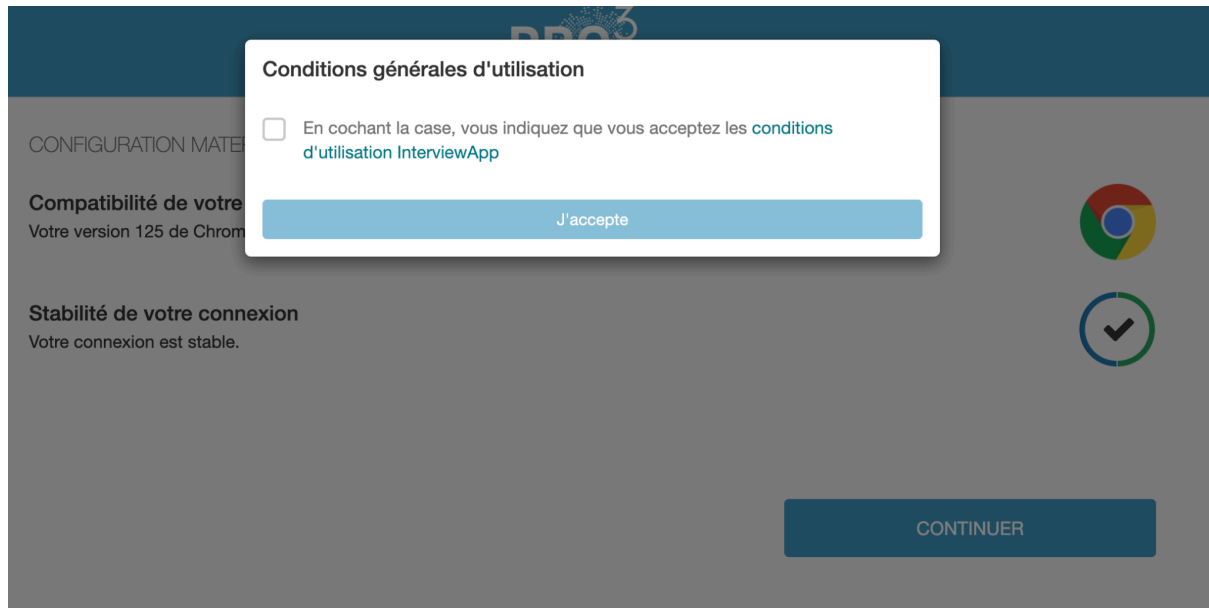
PRO³

Conditions générales d'utilisation

En cochant la case, vous indiquez que vous acceptez les conditions d'utilisation InterviewApp

J'accepte

CONFIGURATION MATE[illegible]

Compatibilité de votre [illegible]
Votre version 125 de Chrom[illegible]

Stabilité de votre connexion
Votre connexion est stable.

CONTINUER